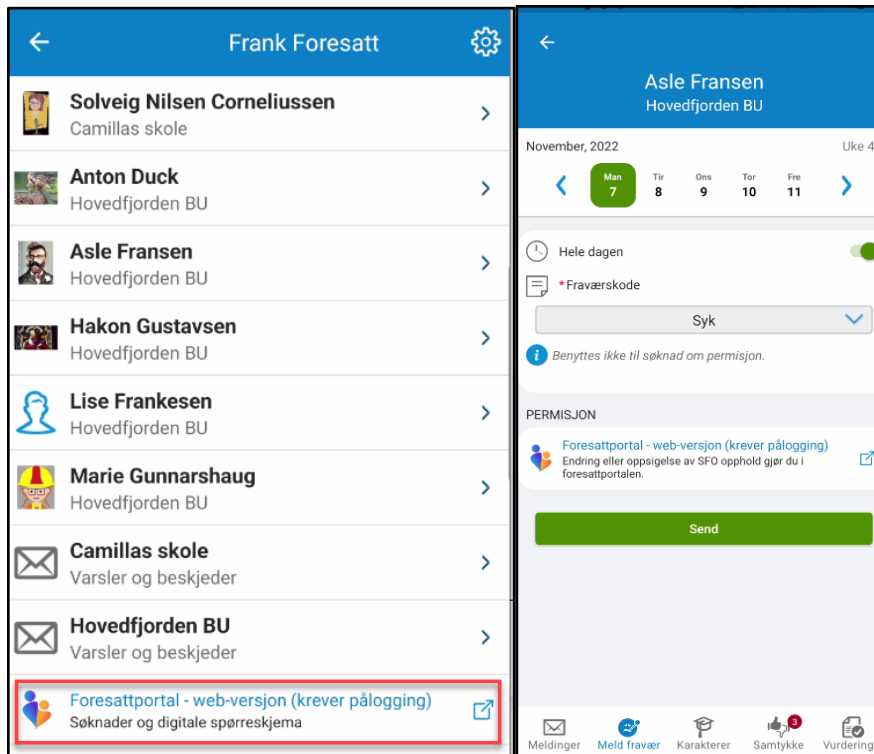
Frank Foresatt

Solveig Nilsen Corneliussen
Camillas skole

Anton Duck
Hovedfjorden BU

Asle Fransen
Hovedfjorden BU

Hakon Gustavsen
Hovedfjorden BU

Lise Frankesen
Hovedfjorden BU

Marie Gunnarshaug
Hovedfjorden BU

Camillas skole
Varsler og beskjeder

Hovedfjorden BU
Varsler og beskjeder

Foresattportal - web-versjon (krever pålogging)
Søknader og digitale spørreskjema

Asle Fransen
Hovedfjorden BU

November, 2022
Uke 4

| Man | Tir | Ons | Tor | Fre |
|---|---|---|---|---|
| 7 | 8 | 9 | 10 | 11 |

Hele dagen

*Fraværskode

Syk

Benyttes ikke til søknad om permisjon.

PERMISJON

Foresattportal - web-versjon (krever pålogging)
Endring eller oppsigelse av SFO opphold gjør du i foresattportalen.

Send

Meldinger
Meld fravær
Karakterer
3
Samtykke
Vurdering